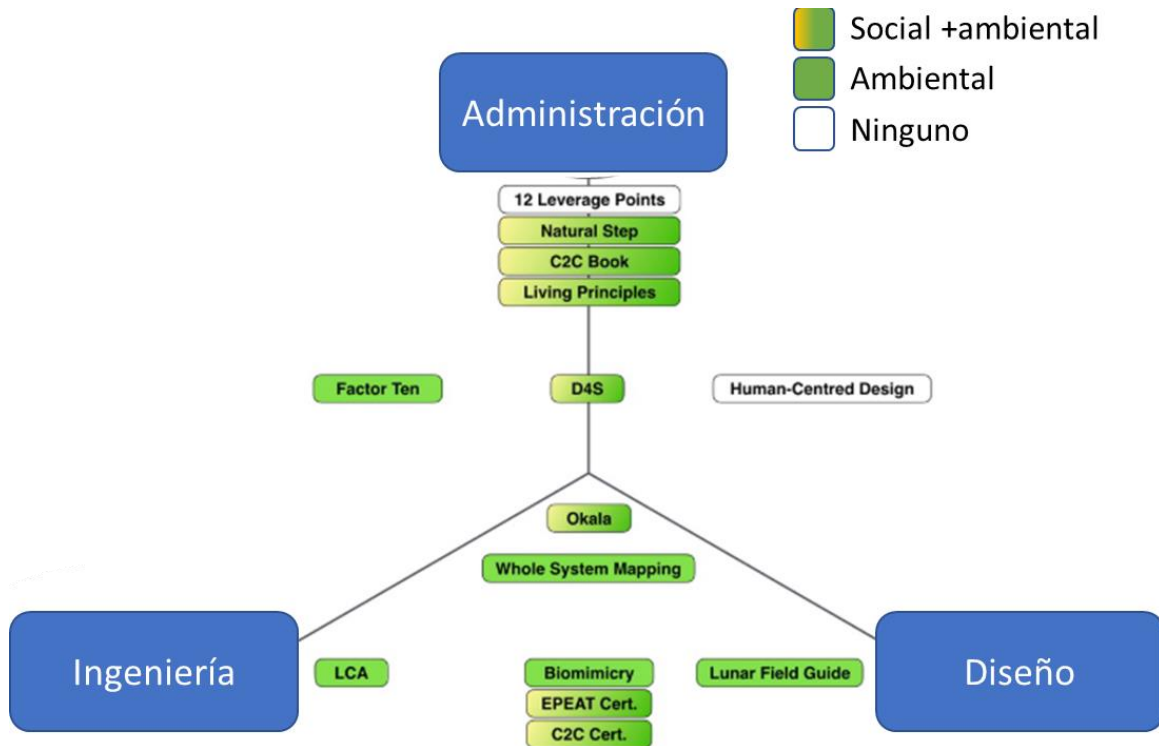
Social +ambiental
Ambiental
Ninguno

Administración

12 Leverage Points
Natural Step
C2C Book
Living Principles

Factor Ten
D4S
Human-Centred Design

Okala
Whole System Mapping

Ingeniería
LCA
Biomimicry
EPEAT Cert.
C2C Cert.
Lunar Field Guide
Diseño